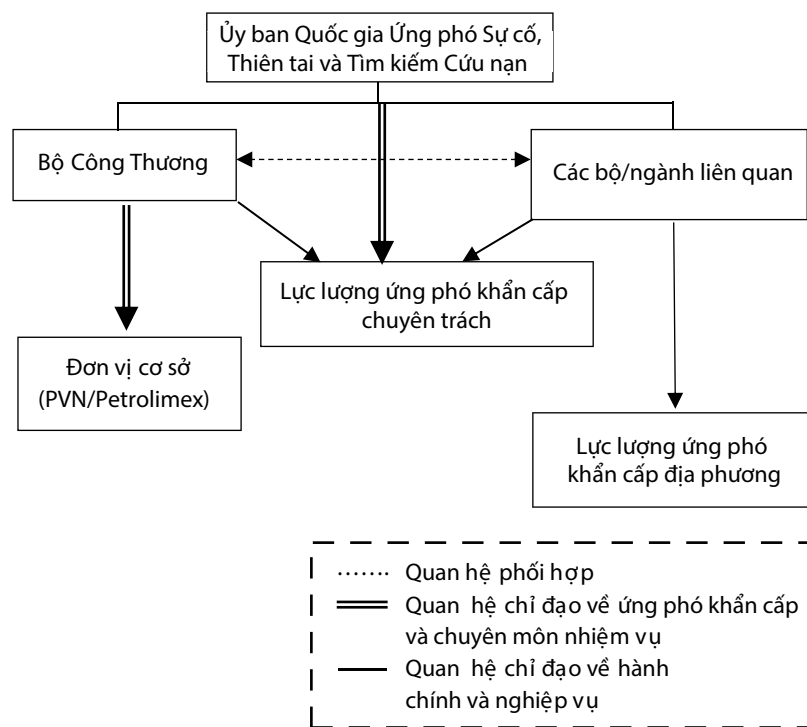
Ủy ban Quốc gia Ứng phó Sự cố, Thiên tai và Tìm kiếm Cứu nạn

Bộ Công Thương

Các bộ/ngành liên quan

Lực lượng ứng phó khẩn cấp chuyên trách

Đơn vị cơ sở (PVN/Petrolimex)

Lực lượng ứng phó khẩn cấp địa phương

Quan hệ phối hợp

Quan hệ chỉ đạo về ứng phó khẩn cấp và chuyên môn nhiệm vụ

Quan hệ chỉ đạo về hành chính và nghiệp vụ